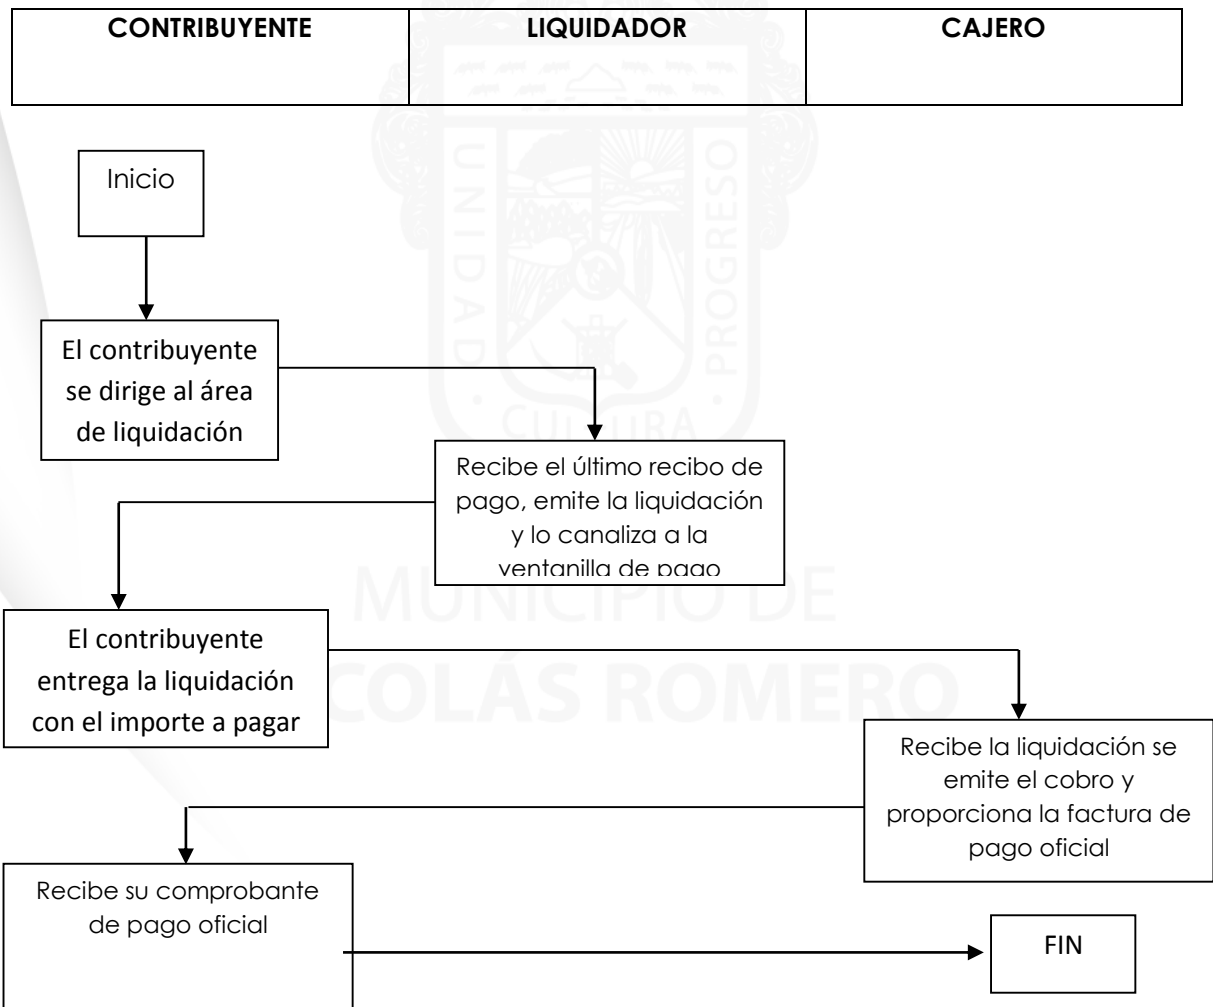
| CONTRIBUYENTE | LIQUIDADOR | CAJERO |
|---|---|---|

Inicio

El contribuyente se dirige al área de liquidación

Recibe el último recibo de pago, emite la liquidación y lo canaliza a la ventanilla de pago

El contribuyente entrega la liquidación con el importe a pagar

Recibe la liquidación se emite el cobro y proporciona la factura de pago oficial

Recibe su comprobante de pago oficial

FIN

UNIDAD · PROGRESO · CULTURA

MUNICIPIO DE

COLÁS ROMERO